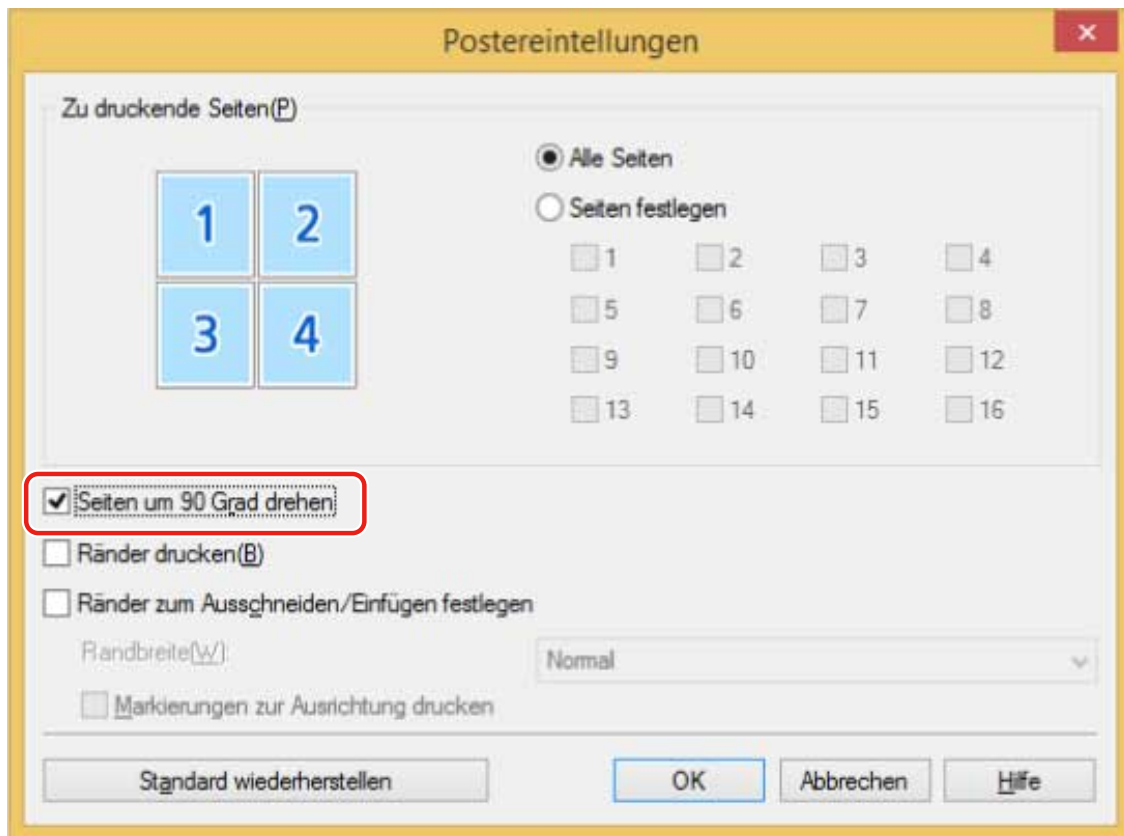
Postereintellungen

×

Zu druckende Seiten(P)

1 2
3 4

Alle Seiten

Seiten festlegen

1 2 3 4
5 6 7 8
9 10 11 12
13 14 15 16

Seiten um 90 Grad drehen

Ränder drucken(B)

Ränder zum Ausschneiden/Einfügen festlegen

Randbreite(W):

Normal

Markierungen zur Ausrichtung drucken

Standard wiederherstellen

OK

Abbrechen

Hilfe